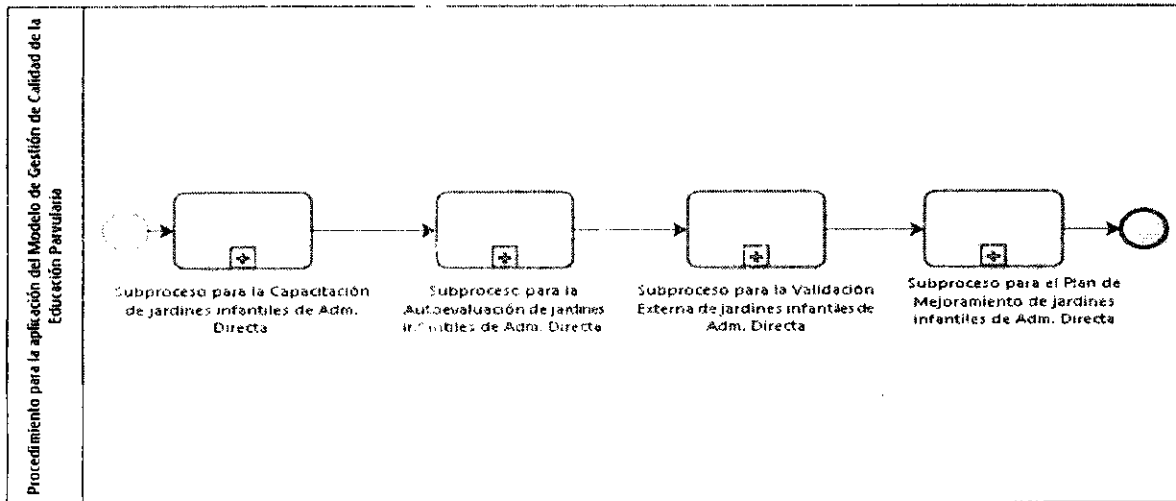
Procedimiento para la aplicación del Modelo de Gestión de Calidad de la Educación Parvularia

Subproceso para la Capacitación de jardines infantiles de Adm. Directa

Subproceso para la Autoevaluación de jardines infantiles de Adm. Directa

Subproceso para la Validación Externa de jardines infantiles de Adm. Directa

Subproceso para el Plan de Mejoramiento de jardines infantiles de Adm. Directa